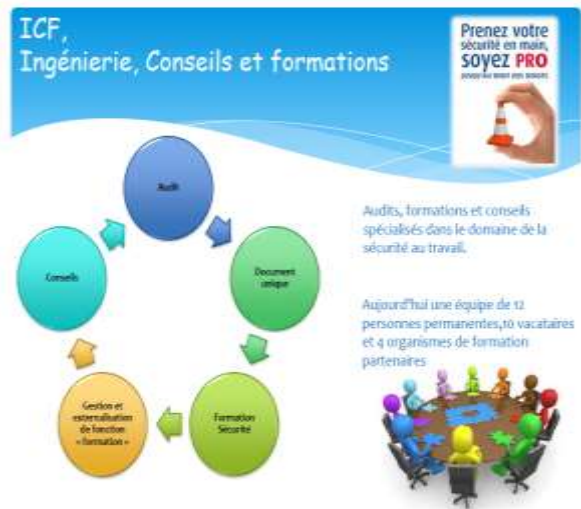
ICF,
Ingénierie, Conseils et formations

Prenez votre sécurité en main, soyez PRO
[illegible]

Audit

Document unique

Formation Sécurité

Gestion et externalisation de fonction « formation »

Conseils

Audits, formations et conseils spécialisés dans le domaine de la sécurité au travail.

Aujourd'hui une équipe de 12 personnes permanentes,10 vacataires et 4 organismes de formation partenaires